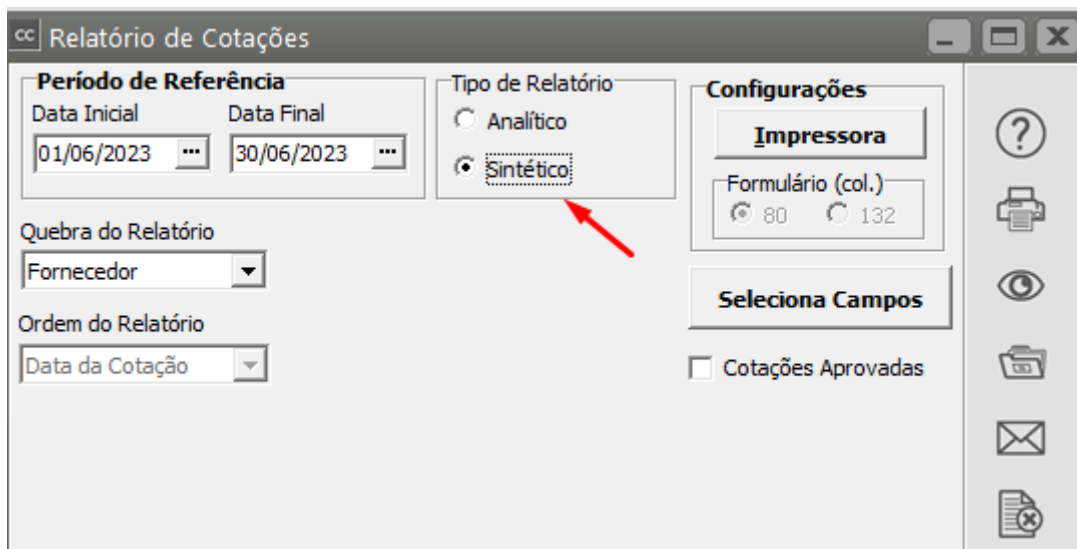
cc Relatório de Cotações

Período de Referência
Data Inicial
01/06/2023
Data Final
30/06/2023

Tipo de Relatório
Analítico
Sintético

Configurações
Impressora
Formulário (col.)
80
132

Quebra do Relatório
Fornecedor

Ordem do Relatório
Data da Cotação

Seleciona Campos

Cotações Aprovadas

?